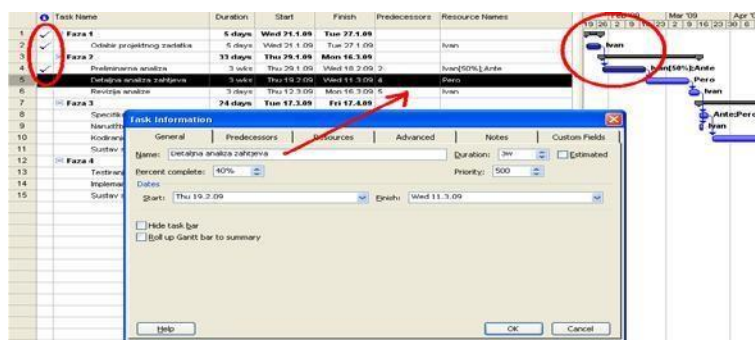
| | Task Name | Duration | Start | Finish | Predecessors | Resource Names |
|---|---|---|---|---|---|---|
| 1 | Faza 1 | 5 days | Wed 21.1.09 | Tue 27.1.09 | | |
| 2 | Odabir projektnog zadatka | 5 days | Wed 21.1.09 | Tue 27.1.09 | | Ivan |
| 3 | Faza 2 | 33 days | Thu 29.1.09 | Mon 16.3.09 | | |
| 4 | Preliminarna analiza | 3 wks | Thu 29.1.09 | Wed 18.2.09 | 2 | Ivan[50%];Ante |
| 5 | Detaljna analiza zahtjeva | 3 wks | Thu 19.2.09 | Wed 11.3.09 | 4 | Pero |
| 6 | Revizija analize | 3 days | Thu 12.3.09 | Mon 16.3.09 | 5 | Ivan |
| 7 | Faza 3 | 24 days | Tue 17.3.09 | Fri 17.4.09 | | |
| 8 | Specifik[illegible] | | | | | |
| 9 | Naručit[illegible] | | | | | |
| 10 | Kodiran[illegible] | | | | | |
| 11 | Sustav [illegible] | | | | | |
| 12 | Faza 4 | | | | | |
| 13 | Testiran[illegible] | | | | | |
| 14 | Implemen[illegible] | | | | | |
| 15 | Sustav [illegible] | | | | | |

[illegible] '09 Mar '09 Apr '0
19 26 2 9 16 23 2 9 16 23 30 6

Ivan
Ivan[50%];Ante
Pero
Ivan
Ante;Pero
Ivan

Task Information

General | Predecessors | Resources | Advanced | Notes | Custom Fields

Name: Detaljna analiza zahtjeva
Duration: 3w
Estimated
Percent complete: 40%
Priority: 500
Dates
Start: Thu 19.2.09
Finish: Wed 11.3.09

Hide task bar
Roll up Gantt bar to summary

Help
OK
Cancel